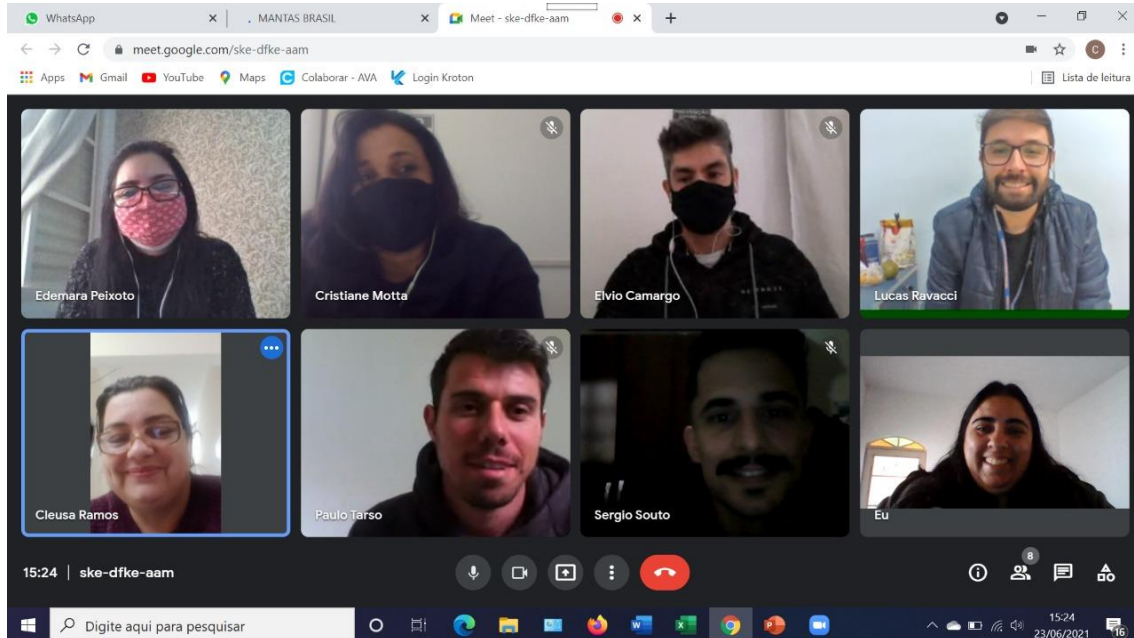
WhatsApp
. MANTAS BRASIL
Meet - ske-dfke-aam
meet.google.com/ske-dfke-aam
Apps Gmail YouTube Maps Colaborar - AVA Login Kroton
Lista de leitura

Edemara Peixoto
Cristiane Motta
Elvio Camargo
Lucas Ravacci
Cleusa Ramos
Paulo Tarso
Sergio Souto
Eu

15:24 | ske-dfke-aam
8

Digite aqui para pesquisar
15:24
23/06/2021
16